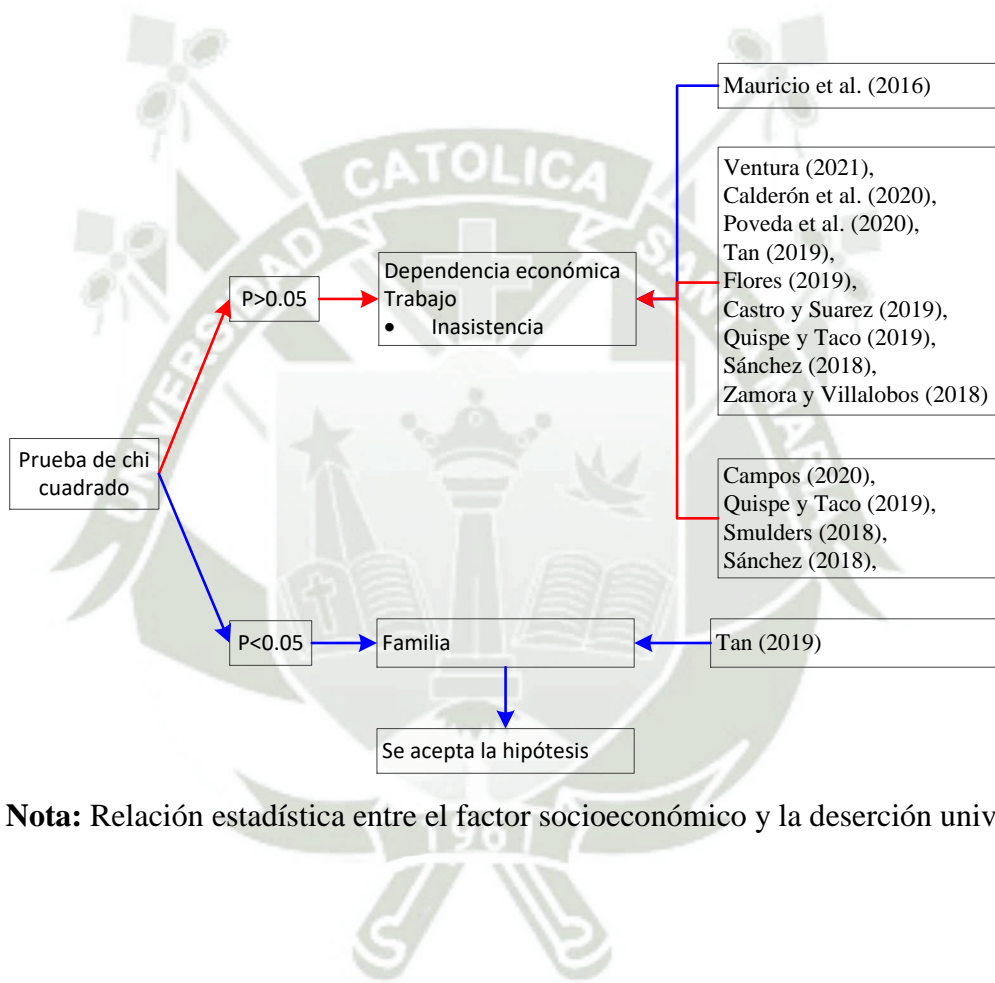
Mauricio et al. (2016)

Ventura (2021), Calderón et al. (2020), Poveda et al. (2020), Tan (2019), Flores (2019), Castro y Suarez (2019), Quispe y Taco (2019), Sánchez (2018), Zamora y Villalobos (2018)

Campos (2020), Quispe y Taco (2019), Smulders (2018), Sánchez (2018),

Prueba de chi cuadrado

P>0.05

Dependencia económica
Trabajo
• Inasistencia

P<0.05

Familia

Tan (2019)

Se acepta la hipótesis

**Nota:** Relación estadística entre el factor socioeconómico y la deserción univ

CATOLICA

1961